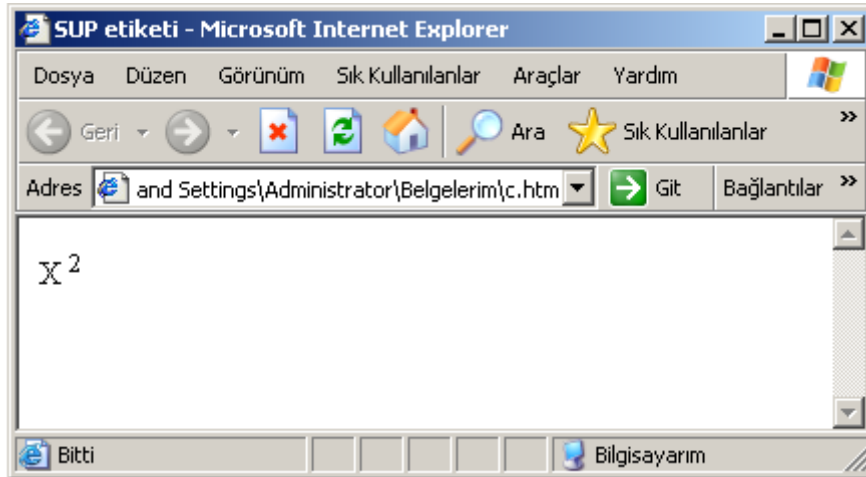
SUP etiketi - Microsoft Internet Explorer

Dosya Düzen Görünüm Sık Kullanılanlar Araçlar Yardım

Geri Ara Sık Kullanılanlar

Adres and Settings\Administrator\Belgelerim\c.htm Git Bağlantılar

$X^2$

Bitti Bilgisayarım